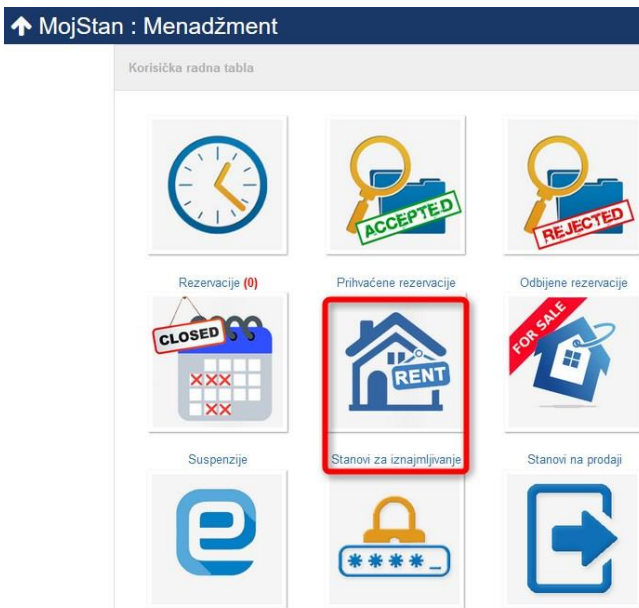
MojStan : Menadžment

Korisička radna tabla

ACCEPTED

REJECTED

Rezervacije (0)

Prihvaćene rezervacije

Odbijene rezervacije

CLOSED

RENT

FOR SALE

Suspenzije

Stanovi za iznajmljivanje

Stanovi na prodaji

****_